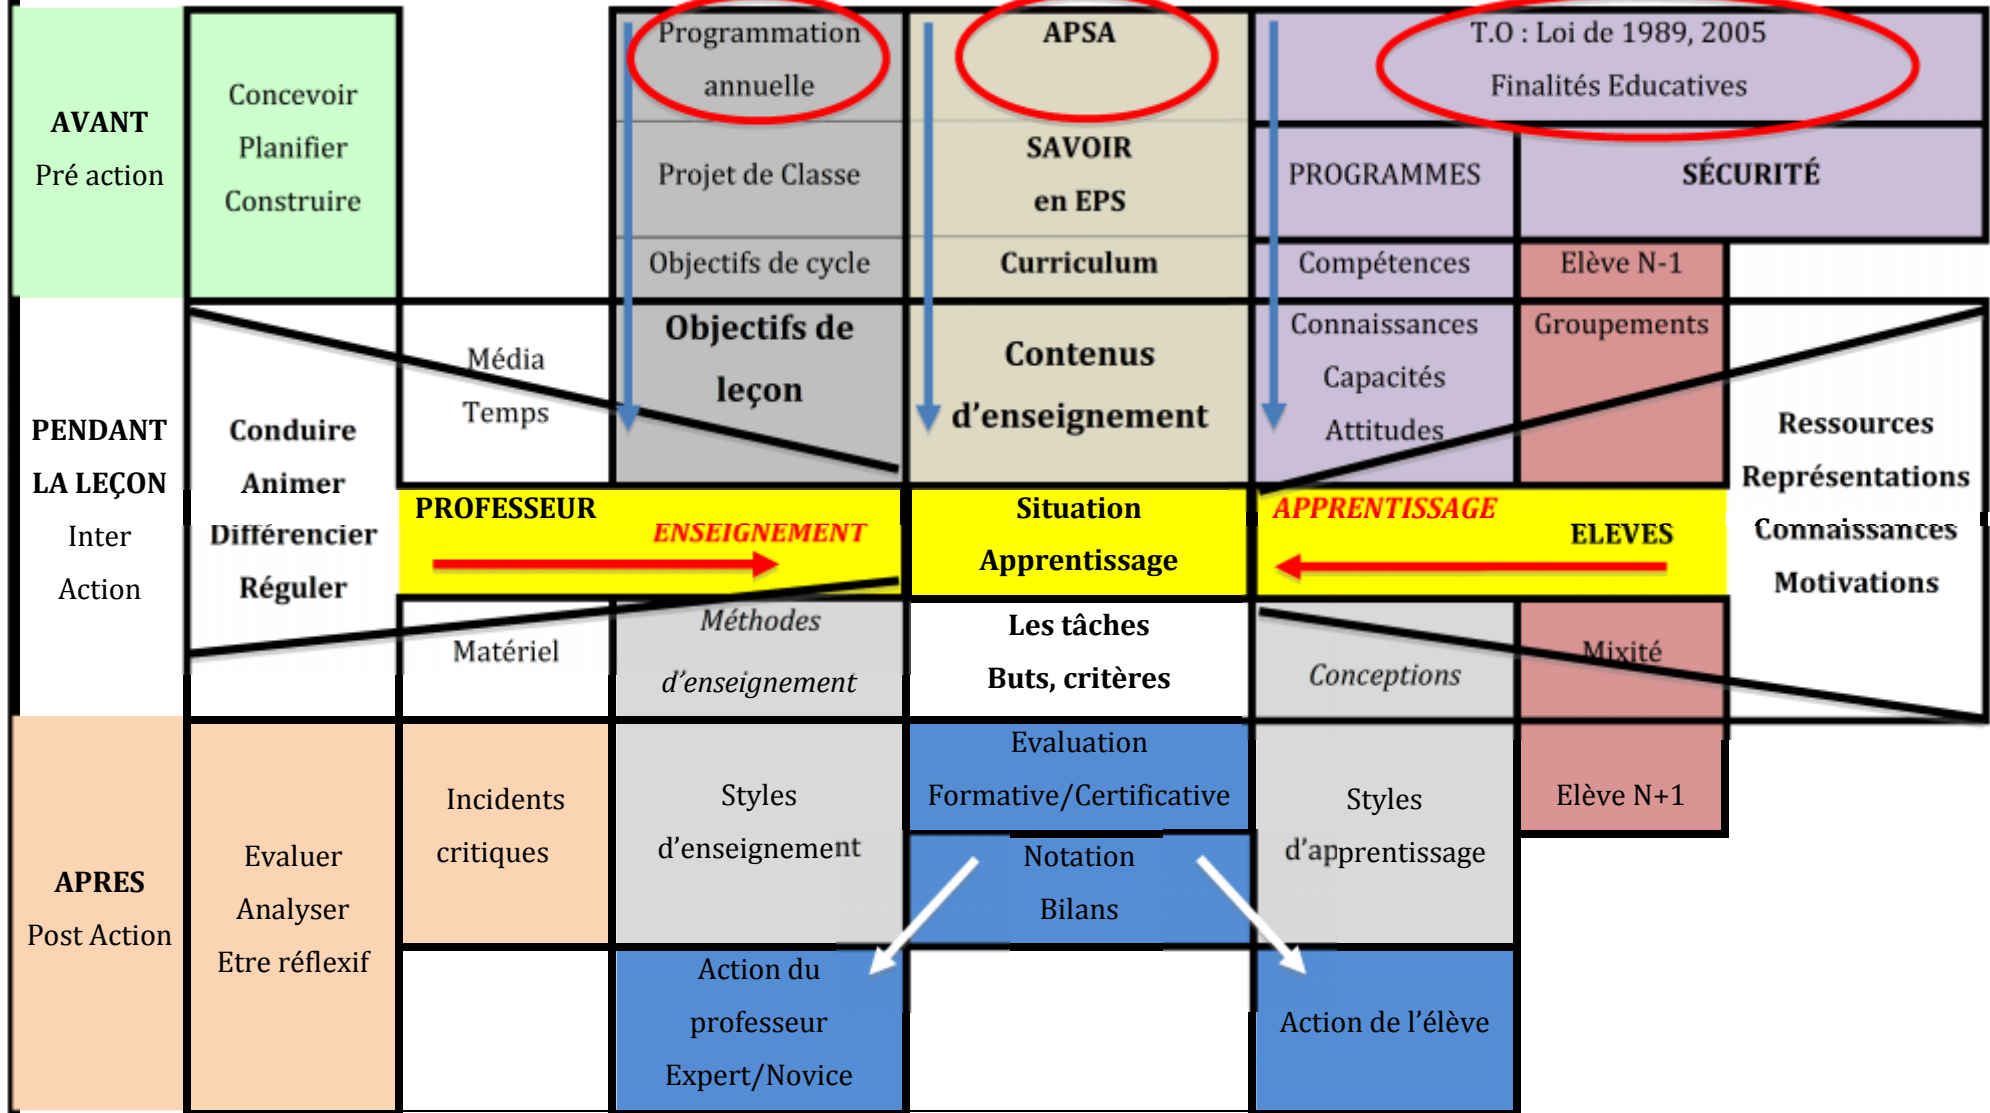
AVANT
Pré action

Concevoir
Planifier
Construire

Programmation annuelle

APSA

T.O : Loi de 1989, 2005
Finalités Educatives

Projet de Classe

SAVOIR en EPS

PROGRAMMES

SÉCURITÉ

Objectifs de cycle

Curriculum

Compétences

Elève N-1

PENDANT LA LEÇON
Inter Action

Conduire
Animer
Différencier
Réguler

Média
Temps

Objectifs de leçon

Contenus d'enseignement

Connaissances
Capacités
Attitudes

Groupements

Ressources
Représentations
Connaissances
Motivations

PROFESSEUR

ENSEIGNEMENT

Situation Apprentissage

APPRENTISSAGE

ELEVES

Matériel

Méthodes d'enseignement

Les tâches
Buts, critères

Conceptions

Mixité

APRES
Post Action

Evaluer
Analyser
Etre réflexif

Incidents critiques

Styles d'enseignement

Evaluation Formative/Certificative

Styles d'apprentissage

Elève N+1

Notation
Bilans

Action du professeur
Expert/Novice

Action de l'élève